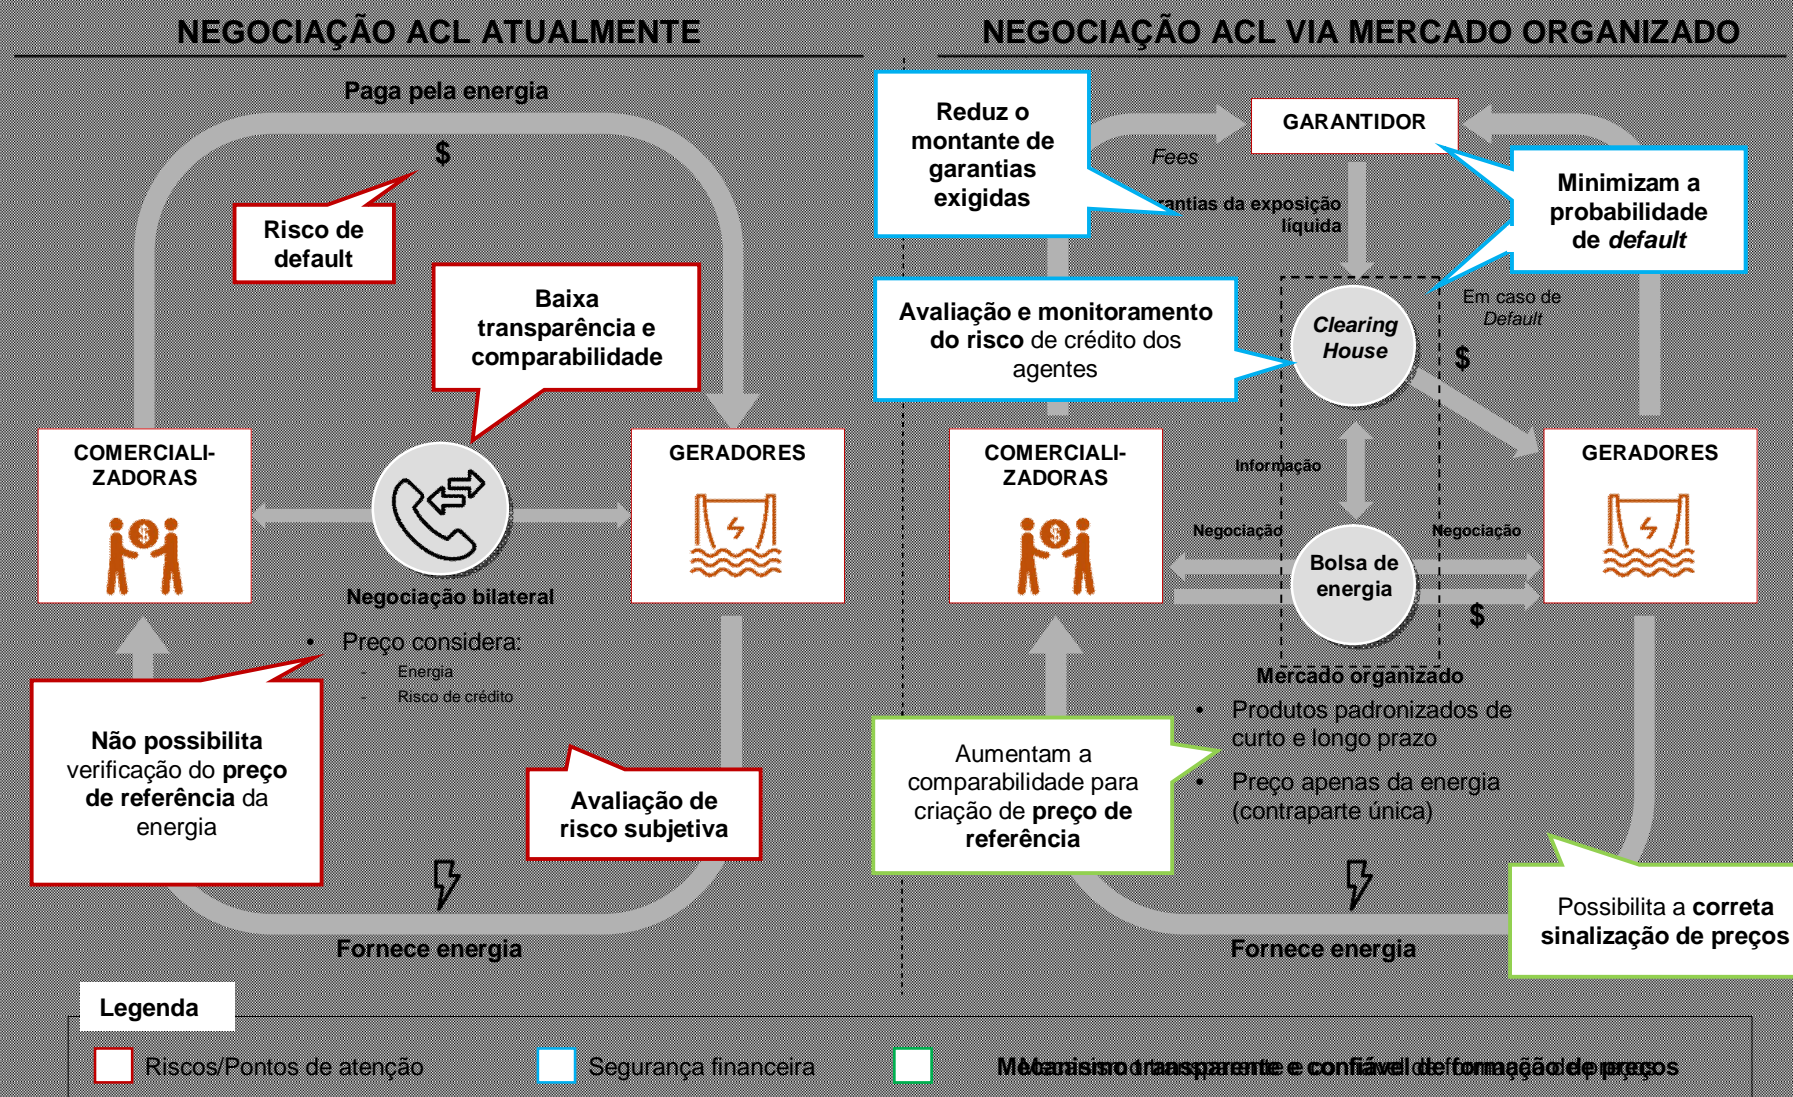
NEGOCIAÇÃO ACL ATUALMENTE

Paga pela energia

$

Risco de default

Baixa transparência e comparabilidade

COMERCIALI-ZADORAS

GERADORES

Negociação bilateral

• Preço considera:
- Energia
- Risco de crédito

Não possibilita verificação do preço de referência da energia

Avaliação de risco subjetiva

Fornece energia

NEGOCIAÇÃO ACL VIA MERCADO ORGANIZADO

Reduz o montante de garantias exigidas

GARANTIDOR

Fees

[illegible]antias da exposição líquida

Minimizam a probabilidade de default

Em caso de Default

Avaliação e monitoramento do risco de crédito dos agentes

Clearing House

$

COMERCIALI-ZADORAS

GERADORES

Informação

Negociação

Negociação

Bolsa de energia

$

Mercado organizado

• Produtos padronizados de curto e longo prazo

• Preço apenas da energia (contraparte única)

Aumentam a comparabilidade para criação de preço de referência

Fornece energia

Possibilita a correta sinalização de preços

Legenda

Riscos/Pontos de atenção

Segurança financeira

Mecanismo transparente e confiável de formação de preços